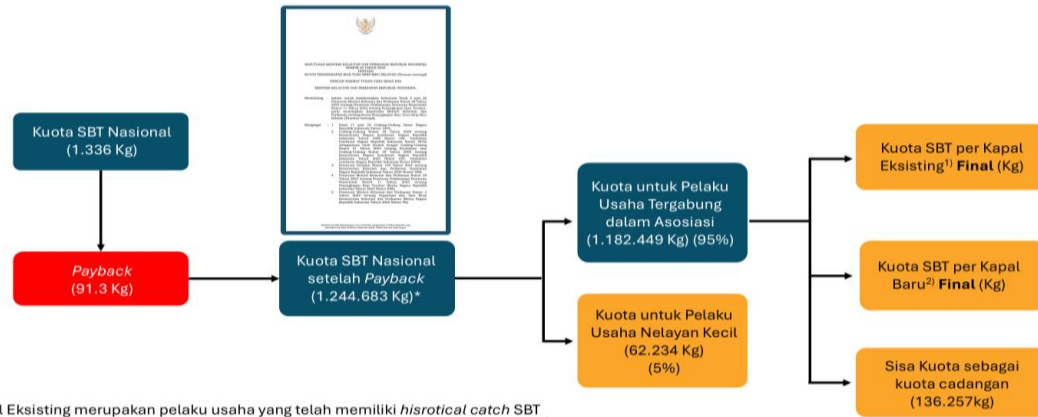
Kuota SBT Nasional
(1.336 Kg)

*Payback*
(91.3 Kg)

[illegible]

Kuota SBT Nasional setelah *Payback*
(1.244.683 Kg)*

Kuota untuk Pelaku Usaha Tergabung dalam Asosiasi
(1.182.449 Kg) (95%)

Kuota untuk Pelaku Usaha Nelayan Kecil
(62.234 Kg)
(5%)

Kuota SBT per Kapal Eksisting$^{1)}$ **Final** (Kg)

Kuota SBT per Kapal Baru$^{2)}$ **Final** (Kg)

Sisa Kuota sebagai kuota cadangan
(136.257kg)

l Eksisting merupakan pelaku usaha yang telah memiliki *hisrotical catch* SBT